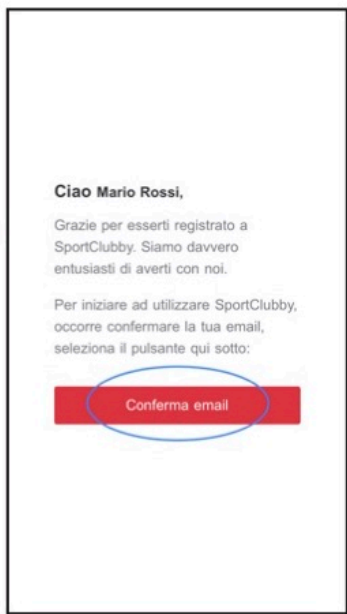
Ciao Mario Rossi,

Grazie per esserti registrato a SportClubby. Siamo davvero entusiasti di averti con noi.

Per iniziare ad utilizzare SportClubby, occorre confermare la tua email, seleziona il pulsante qui sotto:

Conferma email